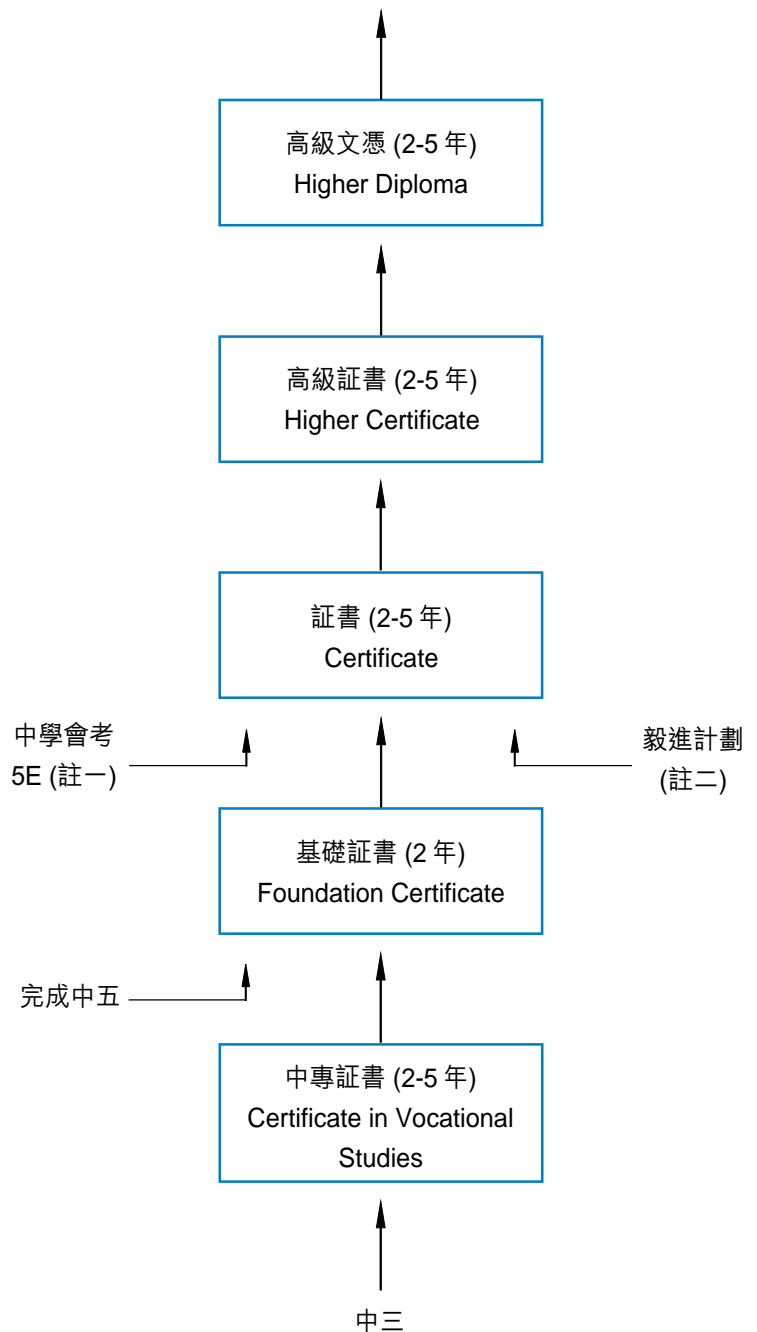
高級文憑 (2-5 年)
Higher Diploma

高級証書 (2-5 年)
Higher Certificate

証書 (2-5 年)
Certificate

中學會考 5E (註一)

毅進計劃 (註二)

基礎証書 (2 年)
Foundation Certificate

完成中五

中專証書 (2-5 年)
Certificate in Vocational Studies

中三